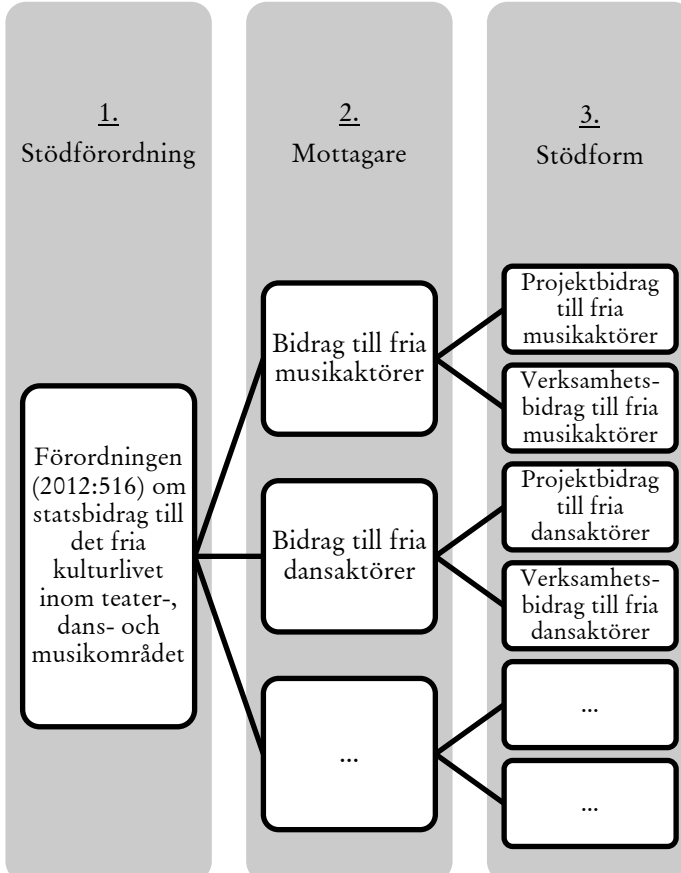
1.
Stödförordning

2.
Mottagare

3.
Stödform

Förordningen (2012:516) om statsbidrag till det fria kulturlivet inom teater-, dans- och musikområdet

Bidrag till fria musikaktörer

Projektbidrag till fria musikaktörer

Verksamhetsbidrag till fria musikaktörer

Bidrag till fria dansaktörer

Projektbidrag till fria dansaktörer

Verksamhetsbidrag till fria dansaktörer

…

…

…